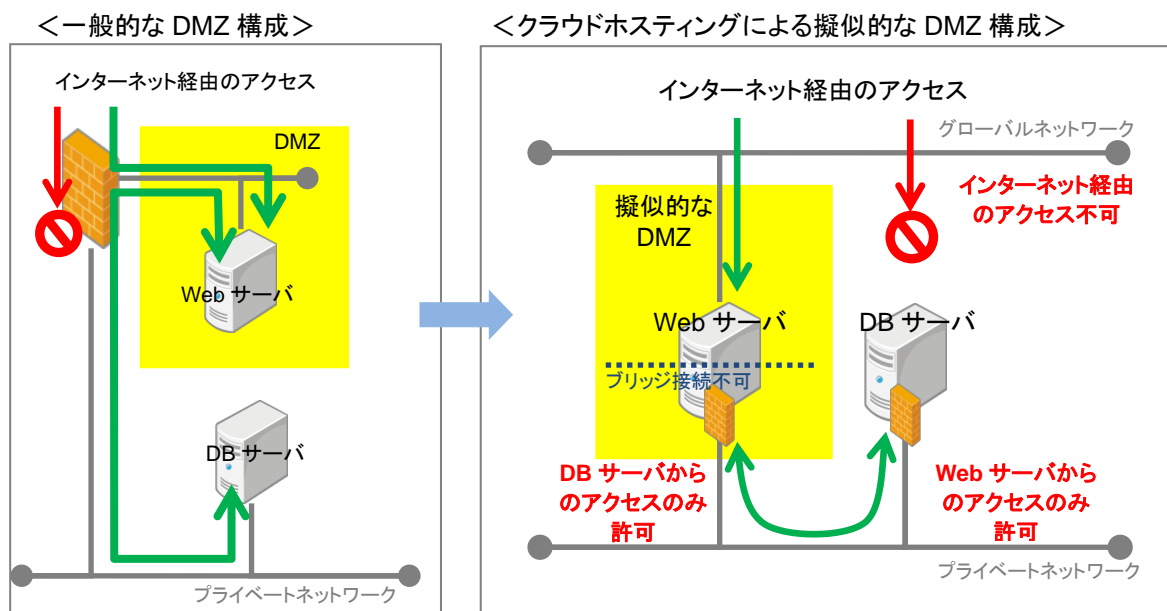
<一般的な DMZ 構成>

インターネット経由のアクセス

DMZ

Web サーバ

DB サーバ

プライベートネットワーク

<クラウドホスティングによる擬似的な DMZ 構成>

インターネット経由のアクセス

グローバルネットワーク

インターネット経由のアクセス不可

擬似的な DMZ

Web サーバ

DB サーバ

ブリッジ接続不可

DB サーバからのアクセスのみ許可

Web サーバからのアクセスのみ許可

プライベートネットワーク